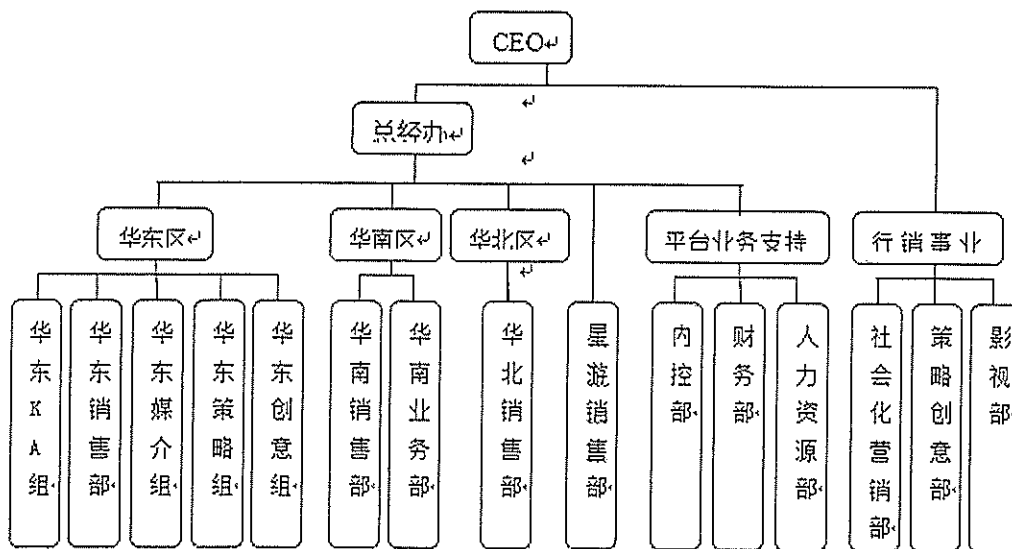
CEO

总经办

华东区

华南区

华北区

平台业务支持

行销事业

华东KA组

华东销售部

华东媒介组

华东策略组

华东创意组

华南销售部

华南业务部

华北销售部

星漩销售部

内控部

财务部

人力资源部

社会化营销部

策略创意部

影视部